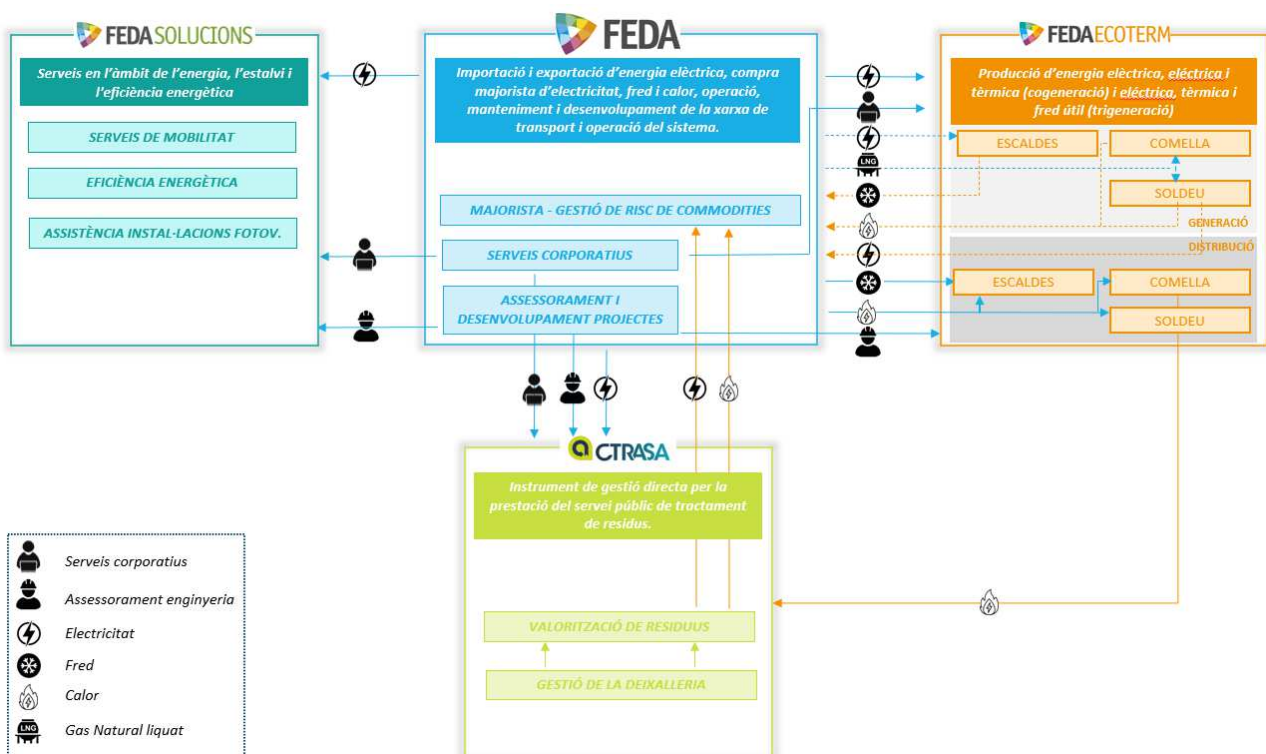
FEDA SOLUCIONS

Serveis en l'àmbit de l'energia, l'estalvi i l'eficiència energètica

SERVEIS DE MOBILITAT

EFICIÈNCIA ENERGÈTICA

ASSISTÈNCIA INSTAL·LACIONS FOTOV.

FEDA

Importació i exportació d'energia elèctrica, compra majorista d'electricitat, fred i calor, operació, manteniment i desenvolupament de la xarxa de transport i operació del sistema.

MAJORISTA - GESTIÓ DE RISC DE COMMODITIES

SERVEIS CORPORATIUS

ASSESSORAMENT I DESENVOLUPAMENT PROJECTES

FEDA ECOTERM

Producció d'energia elèctrica, elèctrica i tèrmica (cogeneració) i elèctrica, tèrmica i fred útil (trigeneració)

LNG

ESCALDES

COMELLA

SOLDEU

GENERACIÓ

DISTRIBUCIÓ

ESCALDES

COMELLA

SOLDEU

CTRASA

Instrument de gestió directa per la prestació del servei públic de tractament de residus.

VALORITZACIÓ DE RESIDUUS

GESTIÓ DE LA DEIXALLERIA

Serveis corporatius

Assessorament enginyeria

Electricitat

Fred

Calor

LNG

Gas Natural liquat